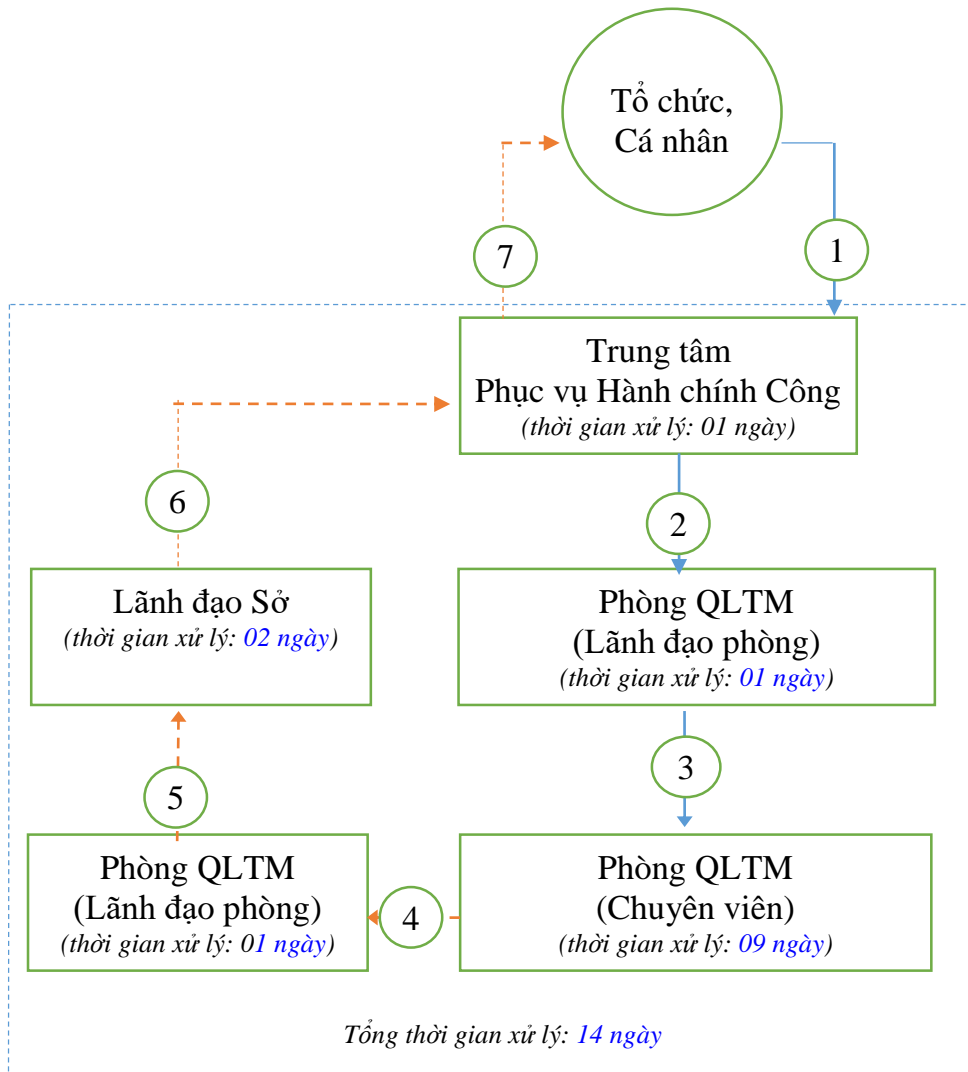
Tổ chức, Cá nhân

7

1

Trung tâm
Phục vụ Hành chính Công
(thời gian xử lý: 01 ngày)

6

2

Lãnh đạo Sở
(thời gian xử lý: 02 ngày)

Phòng QLTM
(Lãnh đạo phòng)
(thời gian xử lý: 01 ngày)

3

5

Phòng QLTM
(Lãnh đạo phòng)
(thời gian xử lý: 01 ngày)

4

Phòng QLTM
(Chuyên viên)
(thời gian xử lý: 09 ngày)

Tổng thời gian xử lý: 14 ngày